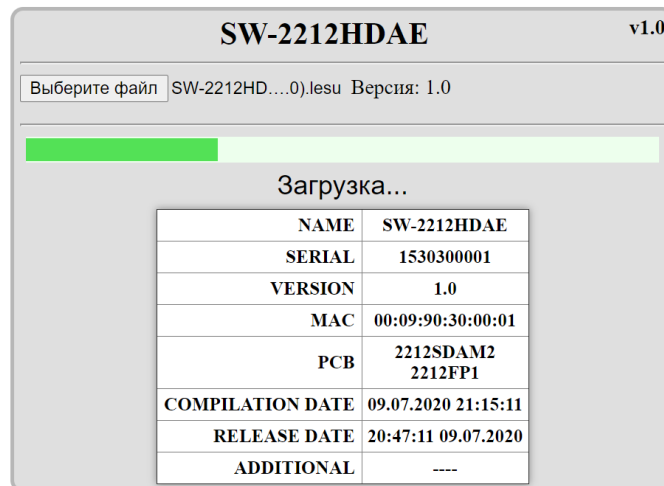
SW-2212HDAE

v1.0

Выберите файл SW-2212HD….0).lesu Версия: 1.0

Загрузка...

| NAME | SW-2212HDAE |
|---|---|
| SERIAL | 1530300001 |
| VERSION | 1.0 |
| MAC | 00:09:90:30:00:01 |
| PCB | 2212SDAM2 2212FP1 |
| COMPILATION DATE | 09.07.2020 21:15:11 |
| RELEASE DATE | 20:47:11 09.07.2020 |
| ADDITIONAL | ---- |